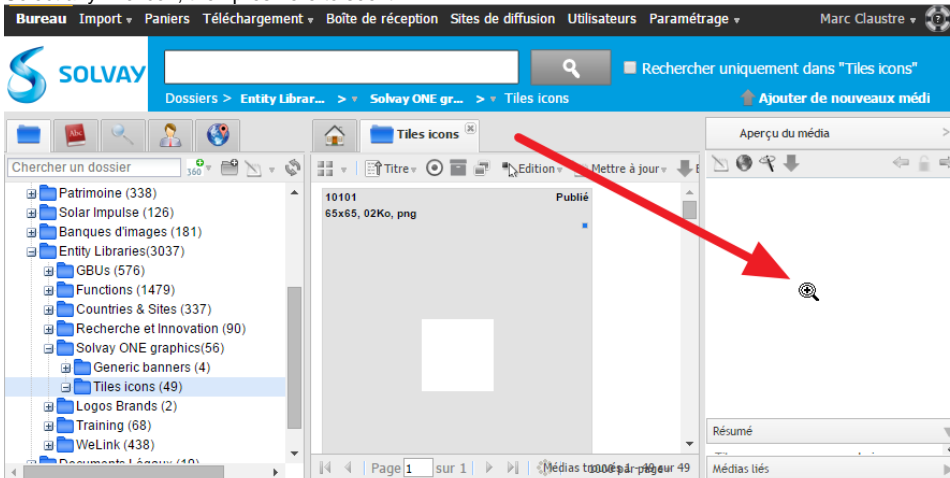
Bureau Import ▾ Paniers Téléchargement ▾ Boîte de réception Sites de diffusion Utilisateurs Paramétrage ▾ Marc Claustre ▾

SOLVAY

Rechercher uniquement dans "Tiles icons"

Dossiers > Entity Librar... > Solvay ONE gr... > Tiles icons

Ajouter de nouveaux médi

Tiles icons

Aperçu du média

Chercher un dossier

Titre ▾ Edition ▾ Mettre à jour ▾

Patrimoine (338)
Solar Impulse (126)
Banques d'images (181)
Entity Libraries(3037)
GBUs (576)
Functions (1479)
Countries & Sites (337)
Recherche et Innovation (90)
Solvay ONE graphics(56)
Generic banners (4)
Tiles icons (49)
Logos Brands (2)
Training (68)
WeLink (438)

10101 Publié
65x65, 02Ko, png

Page 1 sur 1 Médias 1 à 49 sur 49

Résumé

Médias liés